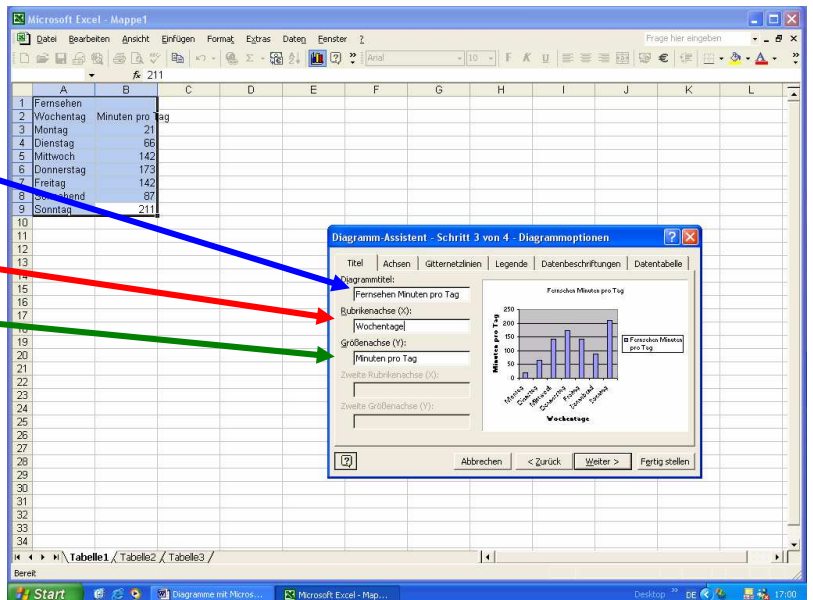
Microsoft Excel - Mappe1

Datei Bearbeiten Ansicht Einfügen Format Extras Daten Fenster ?

Frage hier eingeben

Arial 10 F K U €

$f_x$ 211

| | A | B | C | D | E | F | G | H | I | J | K | L |
|---|---|---|---|---|---|---|---|---|---|---|---|---|
| 1 | Fernsehen | | | | | | | | | | | |
| 2 | Wochentag | Minuten pro Tag | | | | | | | | | | |
| 3 | Montag | 21 | | | | | | | | | | |
| 4 | Dienstag | 66 | | | | | | | | | | |
| 5 | Mittwoch | 142 | | | | | | | | | | |
| 6 | Donnerstag | 173 | | | | | | | | | | |
| 7 | Freitag | 142 | | | | | | | | | | |
| 8 | Samstag | 87 | | | | | | | | | | |
| 9 | Sonntag | 211 | | | | | | | | | | |

10 11 12 13 14 15 16 17 18 19 20 21 22 23 24 25 26 27 28 29 30 31 32 33 34

Diagramm-Assistent - Schritt 3 von 4 - Diagrammoptionen

Titel | Achsen | Gitternetzlinien | Legende | Datenbeschriftungen | Datentabelle

Diagrammtitel:
Fernsehen Minuten pro Tag

Rubrikenachse (X):
Wochentage

Größenachse (Y):
Minuten pro Tag

Zweite Rubrikenachse (X):

Zweite Größenachse (Y):

Fernsehen Minuten pro Tag

250
200
150
100
50
0

Minuten pro Tag

Montag Dienstag Mittwoch Donnerstag Freitag Samstag Sonntag

Wochentage

Fernsehen Minuten pro Tag

Abbrechen | < Zurück | Weiter > | Fertig stellen

Tabelle1 / Tabelle2 / Tabelle3 /

Bereit

Start | Diagramme mit Micros... | Microsoft Excel - Map... | Desktop | DE | 17:00